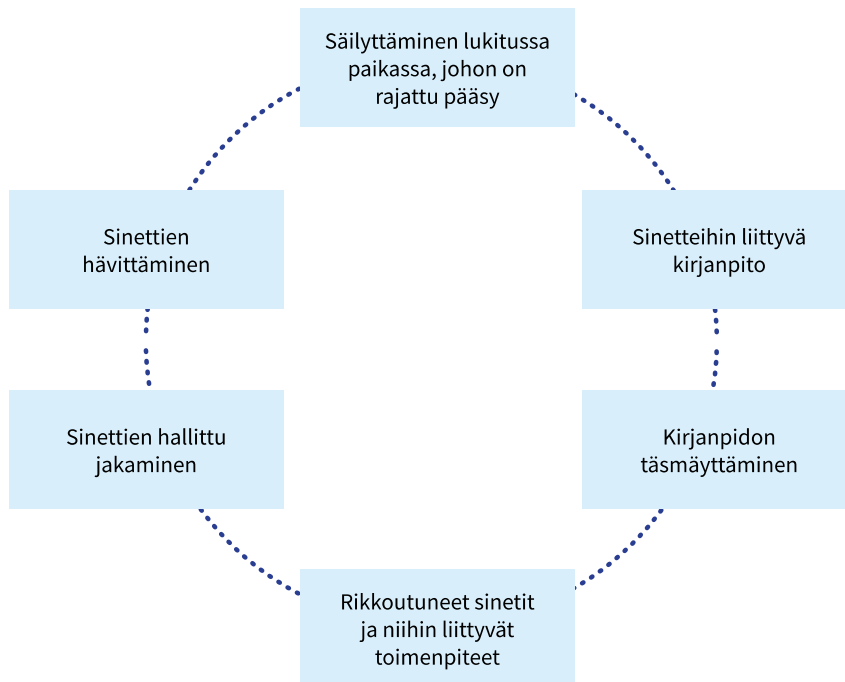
Säilyttäminen lukitussa paikassa, johon on rajattu pääsy

Sinetteihin liittyvä kirjanpito

Kirjanpidon täsmäyttäminen

Rikkoutuneet sinetit ja niihin liittyvät toimenpiteet

Sinettien hallittu jakaminen

Sinettien hävittäminen